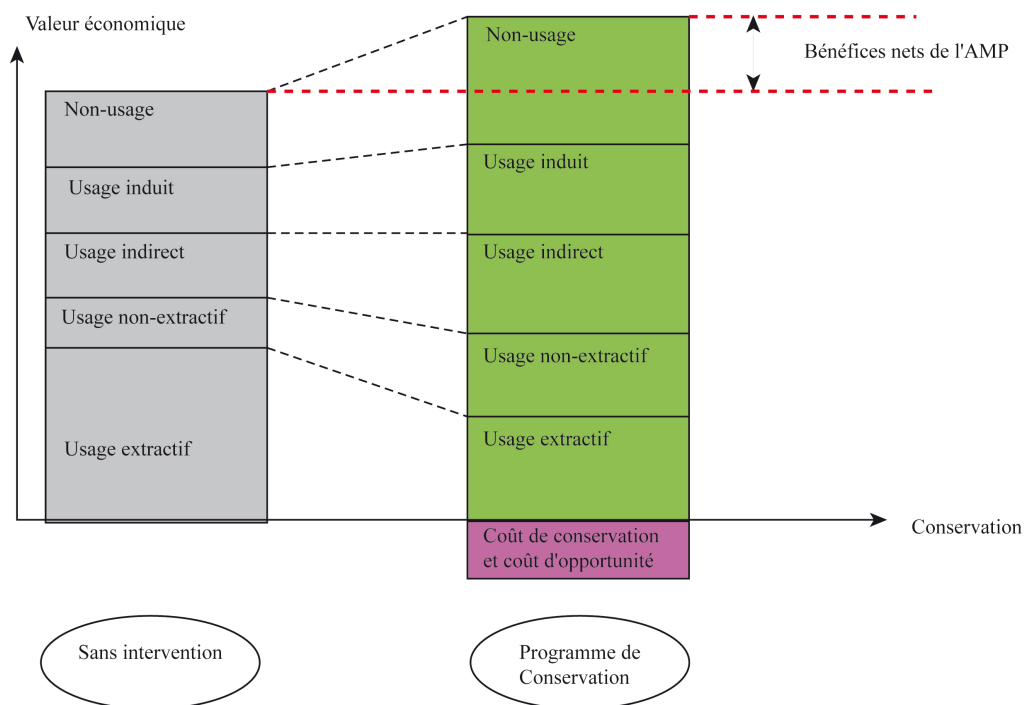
Valeur économique

Non-usage

Usage induit

Usage indirect

Usage non-extractif

Usage extractif

Non-usage

Bénéfices nets de l'AMP

Usage induit

Usage indirect

Usage non-extractif

Usage extractif

Conservation

Coût de conservation et coût d'opportunité

Sans intervention

Programme de Conservation